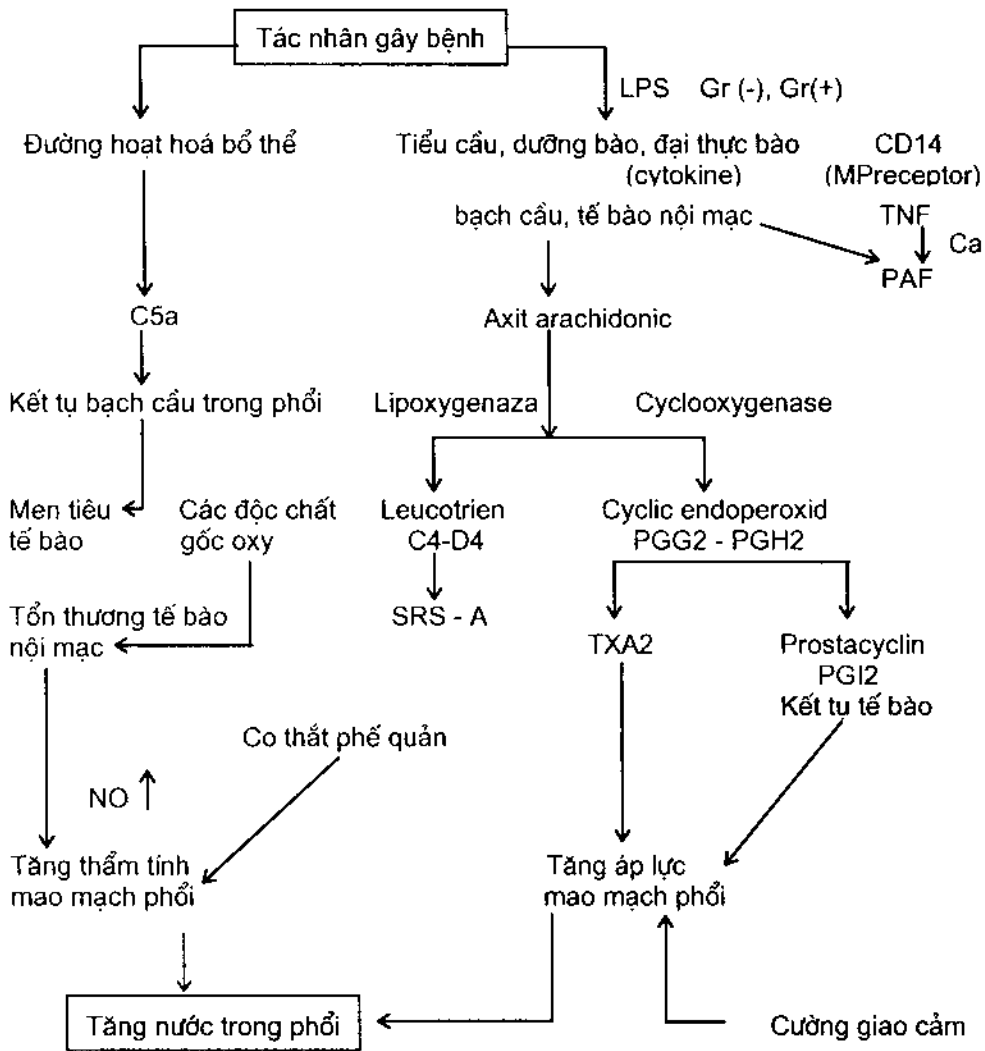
Tác nhân gây bệnh

LPS Gr (-), Gr(+)

Đường hoạt hoá bổ thể

Tiểu cầu, dưỡng bào, đại thực bào (cytokine)

CD14 (MPreceptor)

bạch cầu, tế bào nội mạc

TNF

Ca

PAF

C5a

Axit arachidonic

Kết tụ bạch cầu trong phổi

Lipoxygenaza

Cyclooxygenase

Men tiêu tế bào

Các độc chất gốc oxy

Leucotrien C4-D4

Cyclic endoperoxid PGG2 - PGH2

SRS - A

Tổn thương tế bào nội mạc

TXA2

Prostacyclin PGI2 Kết tụ tế bào

Co thắt phế quản

NO ↑

Tăng thẩm tính mao mạch phổi

Tăng áp lực mao mạch phổi

Tăng nước trong phổi

Cường giao cảm